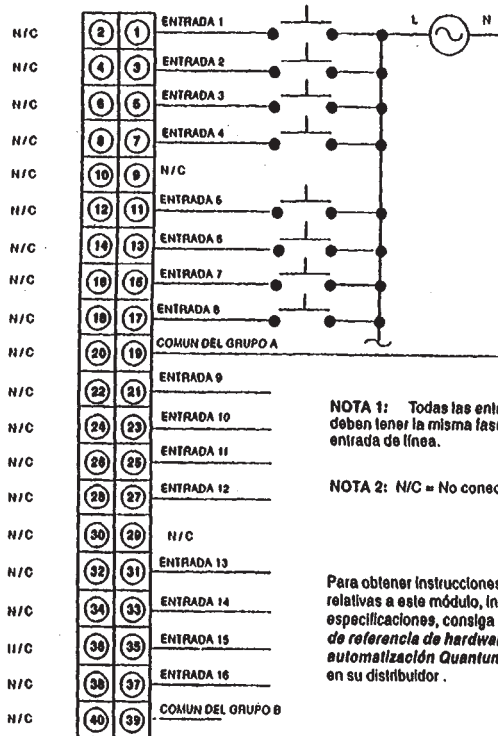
N/C (2) (1) ENTRADA 1

N/C (4) (3) ENTRADA 2

N/C (6) (5) ENTRADA 3

N/C (8) (7) ENTRADA 4

N/C (10) (9) N/C

N/C (12) (11) ENTRADA 5

N/C (14) (13) ENTRADA 6

N/C (16) (15) ENTRADA 7

N/C (18) (17) ENTRADA 8

N/C (20) (19) COMUN DEL GRUPO A

N/C (22) (21) ENTRADA 9

N/C (24) (23) ENTRADA 10

N/C (26) (25) ENTRADA 11

N/C (28) (27) ENTRADA 12

N/C (30) (29) N/C

N/C (32) (31) ENTRADA 13

N/C (34) (33) ENTRADA 14

N/C (36) (35) ENTRADA 15

N/C (38) (37) ENTRADA 16

N/C (40) (39) COMUN DEL GRUPO B

L N

NOTA 1: Todas las entr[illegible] deben tener la misma fas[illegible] entrada de línea.

NOTA 2: N/C = No conec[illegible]

Para obtener instrucciones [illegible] relativas a este módulo, in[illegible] especificaciones, consiga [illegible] *de referencia de hardwar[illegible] automatización Quantum* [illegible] en su distribuidor .